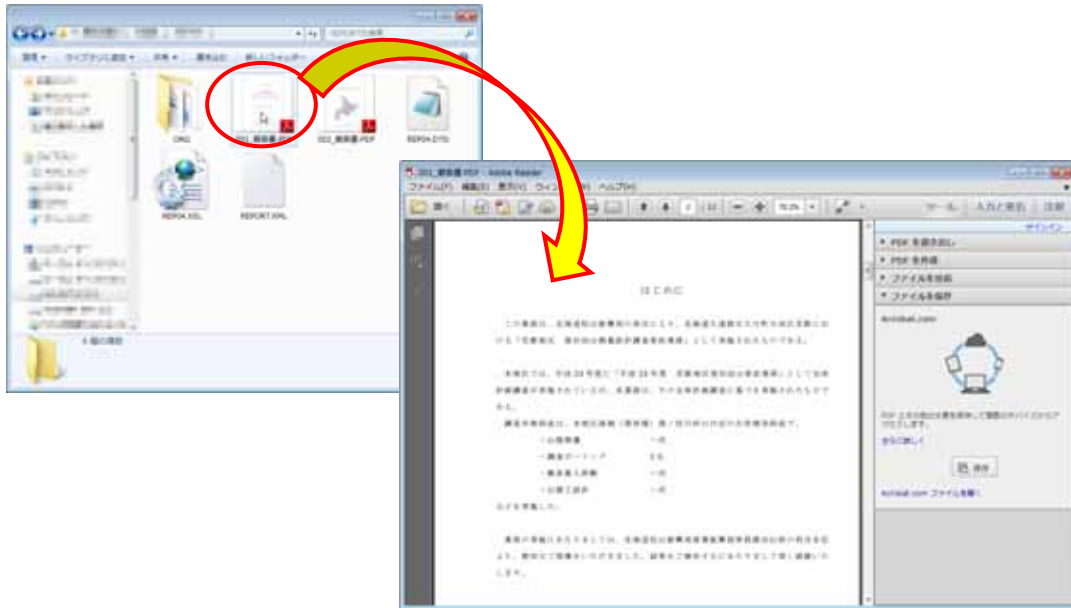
整理 ▾　ライブラリに追加 ▾　共有 ▾　書き込む　新しいフォルダー

ORG

001_報告書.PDF

002_報告書.PDF

REP04.DTD

REP04.XSL

REPORT.XML

6 個の項目

001_報告書.PDF - Adobe Reader

ファイル(F)　編集(E)　表示(V)　ウィン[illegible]　ヘルプ(H)

開く

1 / 10

76.2%

ツール　入力と署名　注釈

サインイン

▸ PDF を書き出し

▸ PDF を作成

▸ ファイルを送信

▾ ファイルを保存

Acrobat.com

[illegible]

保存

Acrobat.com ファイルを開く

はじめに

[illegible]